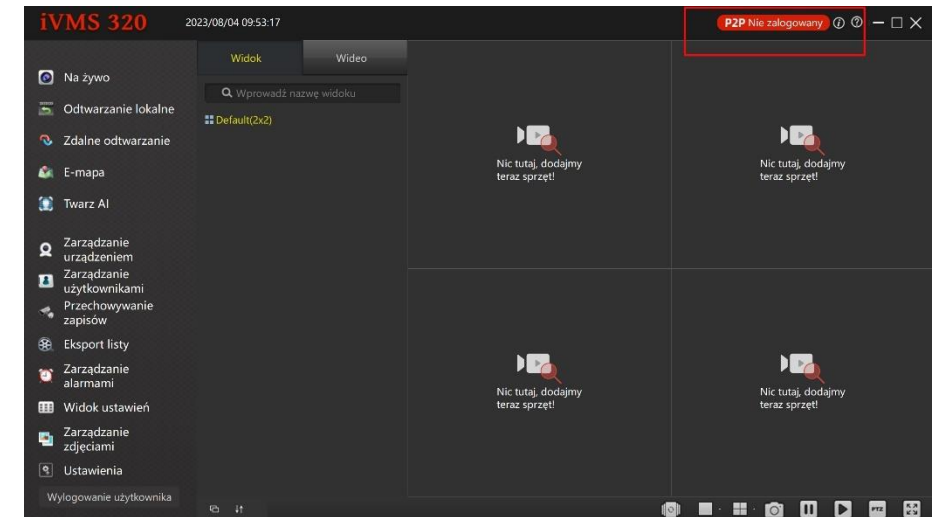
iVMS 320
2023/08/04 09:53:17
P2P Nie zalogowany

Widok
Wideo
Wprowadź nazwę widoku
Default(2x2)

Na żywo
Odtwarzanie lokalne
Zdalne odtwarzanie
E-mapa
Twarz AI
Zarządzanie urządzeniem
Zarządzanie użytkownikami
Przechowywanie zapisów
Eksport listy
Zarządzanie alarmami
Widok ustawień
Zarządzanie zdjęciami
Ustawienia
Wylogowanie użytkownika

Nic tutaj, dodajmy teraz sprzęt!

Nic tutaj, dodajmy teraz sprzęt!

Nic tutaj, dodajmy teraz sprzęt!

Nic tutaj, dodajmy teraz sprzęt!

PTZ